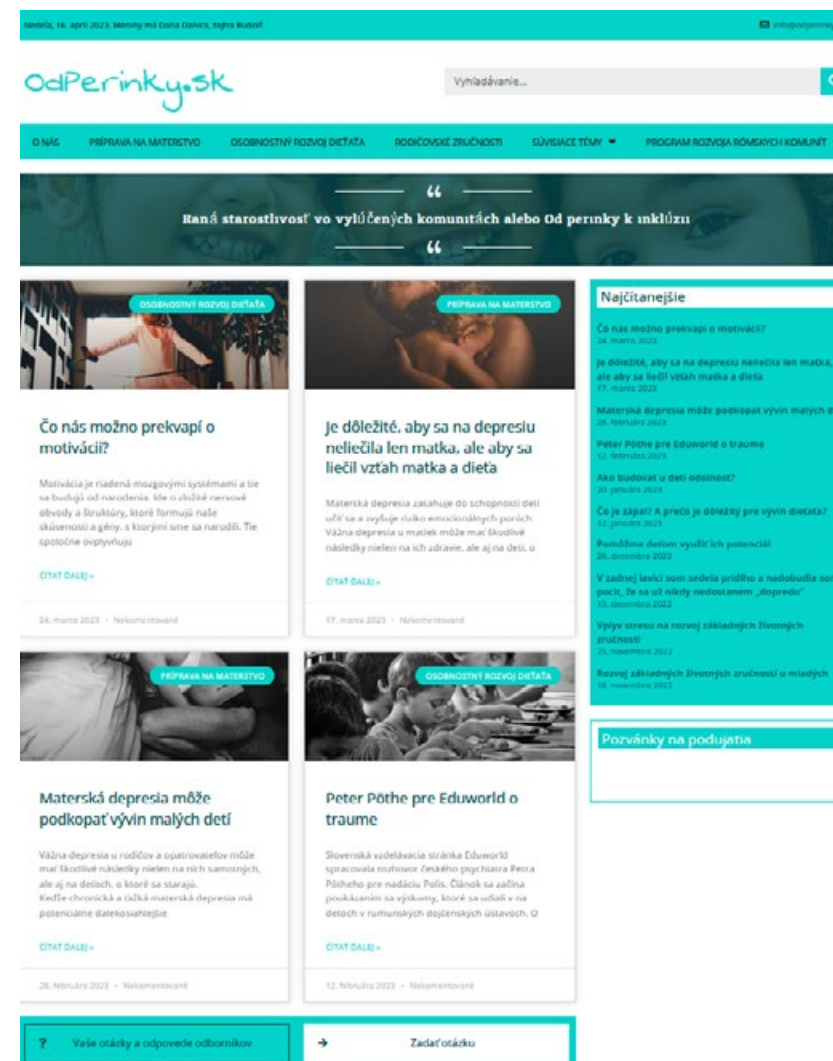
Nedeľa, 16. apríl 2023. Meniny má Dana Danica, zajtra Rudolf.

info@odperinky

OdPerinky.sk

Vyhľadávanie...

O NÁS PRÍPRAVA NA MATERSTVO OSOBNOSTNÝ ROZVOJ DIEŤAŤA RODIČOVSKÉ ZRUČNOSTI SÚVISIACE TÉMY PROGRAM ROZVOJA RÓMSKYCH KOMUNÍT

“

Raná starostlivosť vo vylúčených komunitách alebo Od perinky k inklúzii

“

OSOBNOSTNÝ ROZVOJ DIEŤAŤA

Čo nás možno prekvapí o motivácii?

Motivácia je riadená mozgovými systémami a tie sa budujú od narodenia. Ide o zložité nervové obvody a štruktúry, ktoré formujú naše skúsenosti a gény, s ktorými sme sa narodili. Tie spoločne ovplyvňujú

ČÍTAŤ ĎALEJ »

24. marca 2023 • Nekomentované

PRÍPRAVA NA MATERSTVO

Je dôležité, aby sa na depresiu neliečila len matka, ale aby sa liečil vzťah matka a dieťa

Materská depresia zasahuje do schopnosti deti učiť sa a zvyšuje riziko emocionálnych porúch. Vážna depresia u matiek môže mať škodlivé následky nielen na ich zdravie, ale aj na deti, o

ČÍTAŤ ĎALEJ »

17. marca 2023 • Nekomentované

Najčítanejšie

Čo nás možno prekvapí o motivácii?
24. marca 2023

Je dôležité, aby sa na depresiu neliečila len matka, ale aby sa liečil vzťah matka a dieťa
17. marca 2023

Materská depresia môže podkopať vývin malých d
28. februára 2023

Peter Pöthe pre Eduworld o traume
12. februára 2023

Ako budovať u detí odolnosť?
20. januára 2023

Čo je zápal? A prečo je dôležitý pre vývin dieťaťa?
12. januára 2023

Pomôžme deťom využiť ich potenciál
28. decembra 2022

V zadnej lavici som sedela príliš a nadobudla so pocit, že sa už nikdy nedostanem „dopredu"
15. decembra 2022

Vplyv stresu na rozvoj základných životných zručností
25. novembra 2022

Rozvoj základných životných zručností u mladých
18. novembra 2022

PRÍPRAVA NA MATERSTVO

Materská depresia môže podkopať vývin malých detí

Vážna depresia u rodičov a opatrovateľov môže mať škodlivé následky nielen na nich samotných, ale aj na deťoch, o ktoré sa starajú. Keďže chronická a ťažká materská depresia má potenciálne dalekosiahlejšie

ČÍTAŤ ĎALEJ »

28. februára 2023 • Nekomentované

OSOBNOSTNÝ ROZVOJ DIEŤAŤA

Peter Pöthe pre Eduworld o traume

Slovenská vzdelávacia stránka Eduworld spracovala rozhovor českého psychiatra Petra Pötheho pre nadáciu Polis. Článok sa začína poukázaním sa výskumy, ktoré sa udiali v na deťoch v rumunských dojčenských ústavoch. O

ČÍTAŤ ĎALEJ »

12. februára 2023 • Nekomentované

Pozvánky na podujatia

? Vaše otázky a odpovede odborníkov

→ Zadať otázku